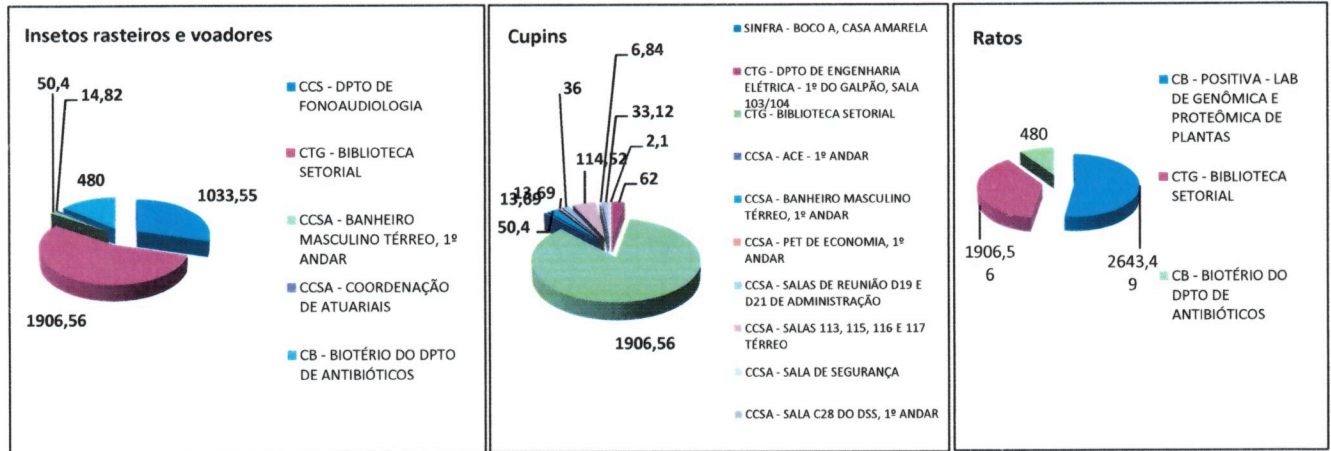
Insetos rasteiros e voadores

50,4
14,82
480
1033,55
1906,56

CCS - DPTO DE FONOAUDIOLOGIA
CTG - BIBLIOTECA SETORIAL
CCSA - BANHEIRO MASCULINO TÉRREO, 1º ANDAR
CCSA - COORDENAÇÃO DE ATUARIAIS
CB - BIOTÉRIO DO DPTO DE ANTIBIÓTICOS

Cupins

6,84
36
33,12
2,1
114,52
13,69
13,69
62
50,4
1906,56

SINFRA - BOCO A, CASA AMARELA
CTG - DPTO DE ENGENHARIA ELÉTRICA - 1º DO GALPÃO, SALA 103/104
CTG - BIBLIOTECA SETORIAL
CCSA - ACE - 1º ANDAR
CCSA - BANHEIRO MASCULINO TÉRREO, 1º ANDAR
CCSA - PET DE ECONOMIA, 1º ANDAR
CCSA - SALAS DE REUNIÃO D19 E D21 DE ADMINISTRAÇÃO
CCSA - SALAS 113, 115, 116 E 117 TÉRREO
CCSA - SALA DE SEGURANÇA
CCSA - SALA C28 DO DSS, 1º ANDAR

Ratos

480
1906,56
2643,49

CB - POSITIVA - LAB DE GENÔMICA E PROTEÔMICA DE PLANTAS
CTG - BIBLIOTECA SETORIAL
CB - BIOTÉRIO DO DPTO DE ANTIBIÓTICOS